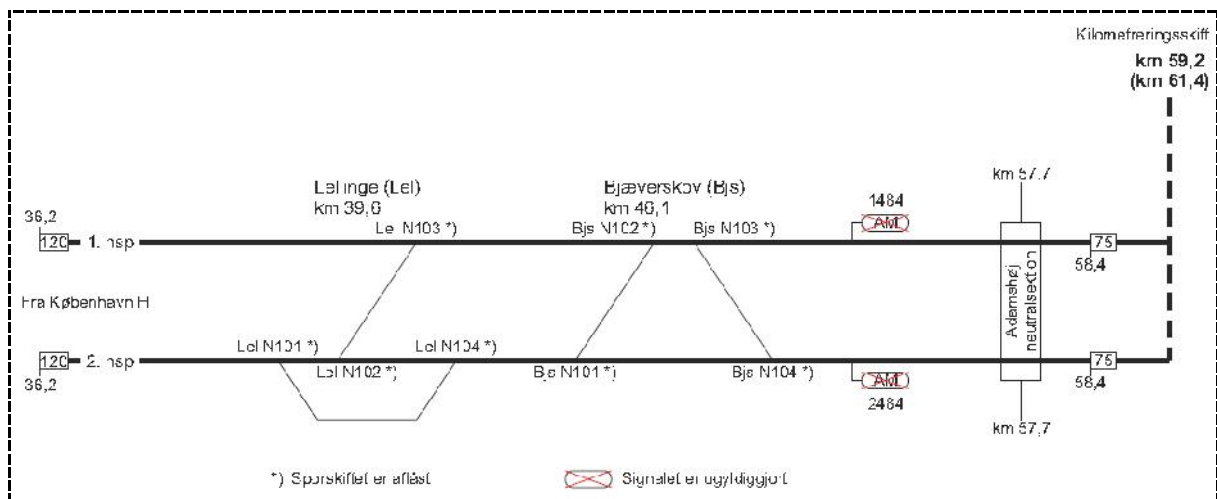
Kilometreringsskift
km 59,2
(km 61,4)

Lellinge (Lel)
km 39,6

Bjæverskov (Bjs)
km 46,1

1484
AM

km 57,7

36,2
120 1. hsp

Lel N103 *)
Bjs N102 *)
Bjs N103 *)

75
58,4

Fra København H

Ådemehøj neutralsektion

120 2. hsp
36,2

Lel N101 *)
Lel N104 *)
Lel N102 *)
Bjs N101 *)
Bjs N104 *)

AM
2484

75
58,4

km 57,7

*) Sporskiftet er aflåst
Signalet er ugyldiggjort